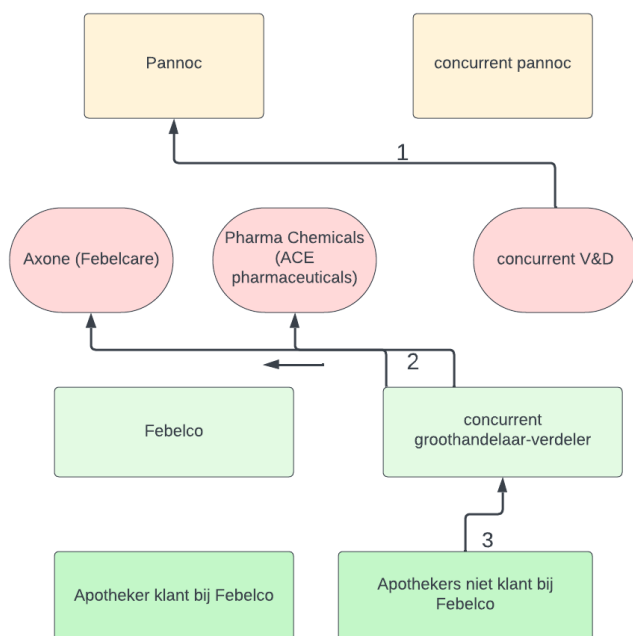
Pannoc

concurrent pannoc

1

Axone (Febelcare)

Pharma Chemicals (ACE pharmaceuticals)

concurrent V&D

2

Febelco

concurrent groothandelaar-verdeler

3

Apotheker klant bij Febelco

Apothekers niet klant bij Febelco